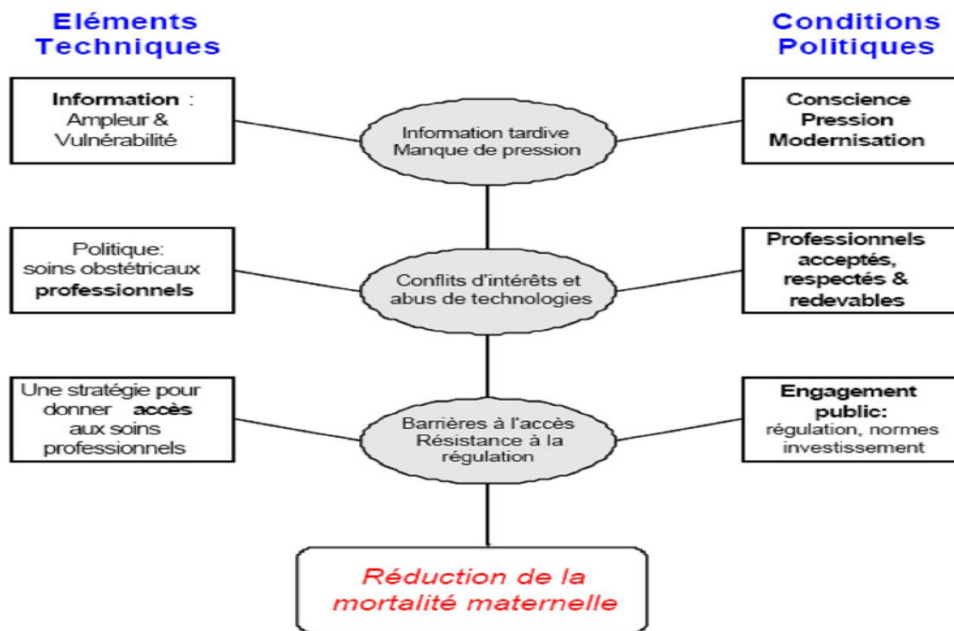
Eléments Techniques

Conditions Politiques

Information : Ampleur & Vulnérabilité

Information tardive Manque de pression

Conscience Pression Modernisation

Politique: soins obstétricaux professionnels

Conflits d'intérêts et abus de technologies

Professionnels acceptés, respectés & redevables

Une stratégie pour donner accès aux soins professionnels

Barrières à l'accès Résistance à la régulation

Engagement public: régulation, normes investissement

Réduction de la mortalité maternelle